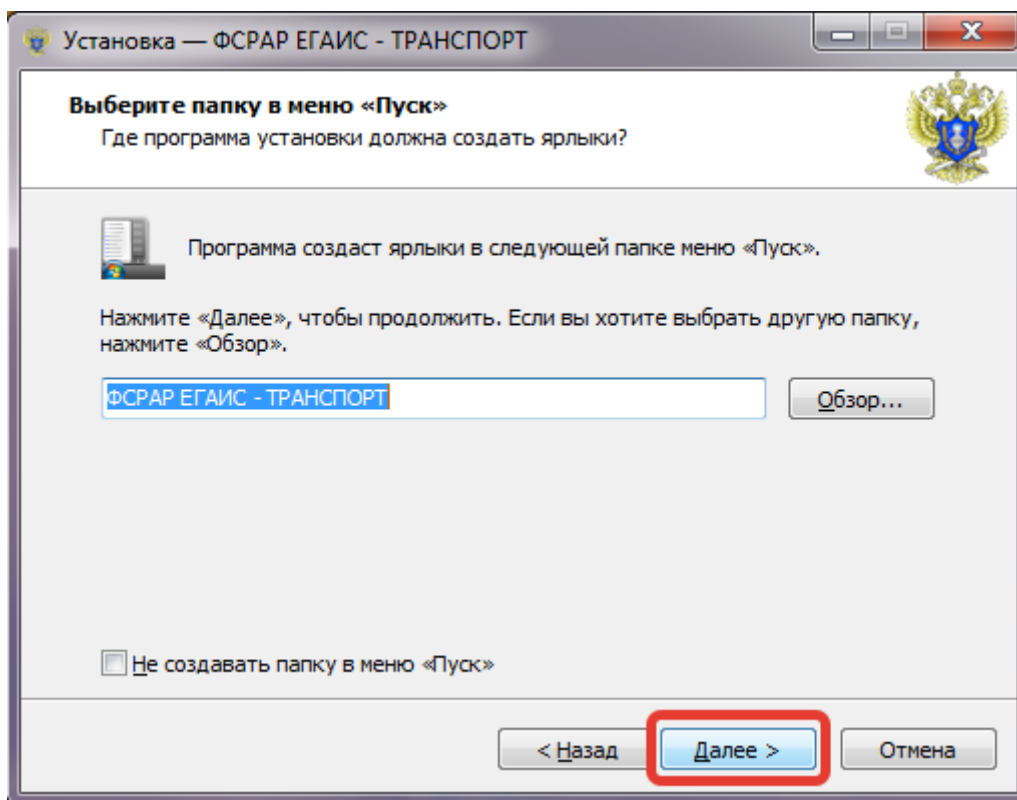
Установка — ФСРАР ЕГАИС - ТРАНСПОРТ

Выберите папку в меню «Пуск»
Где программа установки должна создать ярлыки?

Программа создаст ярлыки в следующей папке меню «Пуск».

Нажмите «Далее», чтобы продолжить. Если вы хотите выбрать другую папку, нажмите «Обзор».

ФСРАР ЕГАИС - ТРАНСПОРТ

Обзор...

Не создавать папку в меню «Пуск»

< Назад

Далее >

Отмена